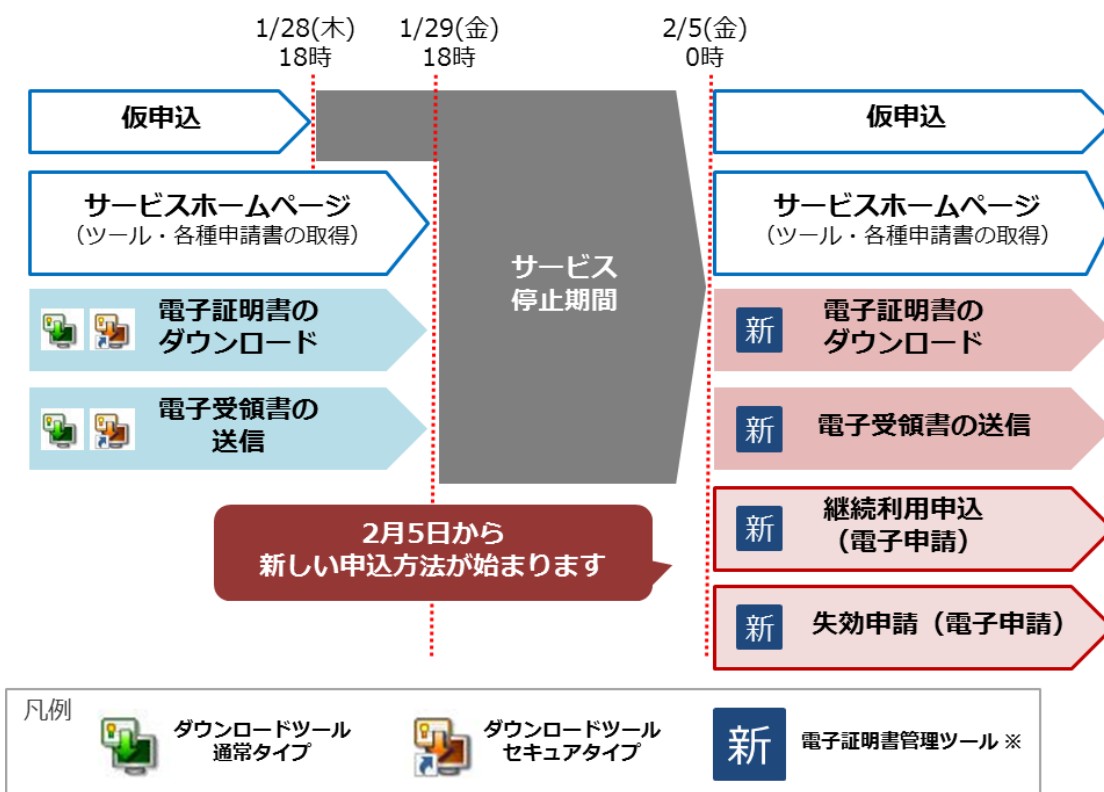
1/28(木)
18時

1/29(金)
18時

2/5(金)
0時

仮申込

サービスホームページ
（ツール・各種申請書の取得）

電子証明書の
ダウンロード

電子受領書の
送信

サービス
停止期間

2月5日から
新しい申込方法が始まります

仮申込

サービスホームページ
（ツール・各種申請書の取得）

新 電子証明書の
ダウンロード

新 電子受領書の送信

新 継続利用申込
（電子申請）

新 失効申請（電子申請）

凡例

ダウンロードツール
通常タイプ

ダウンロードツール
セキュアタイプ

新 電子証明書管理ツール ※